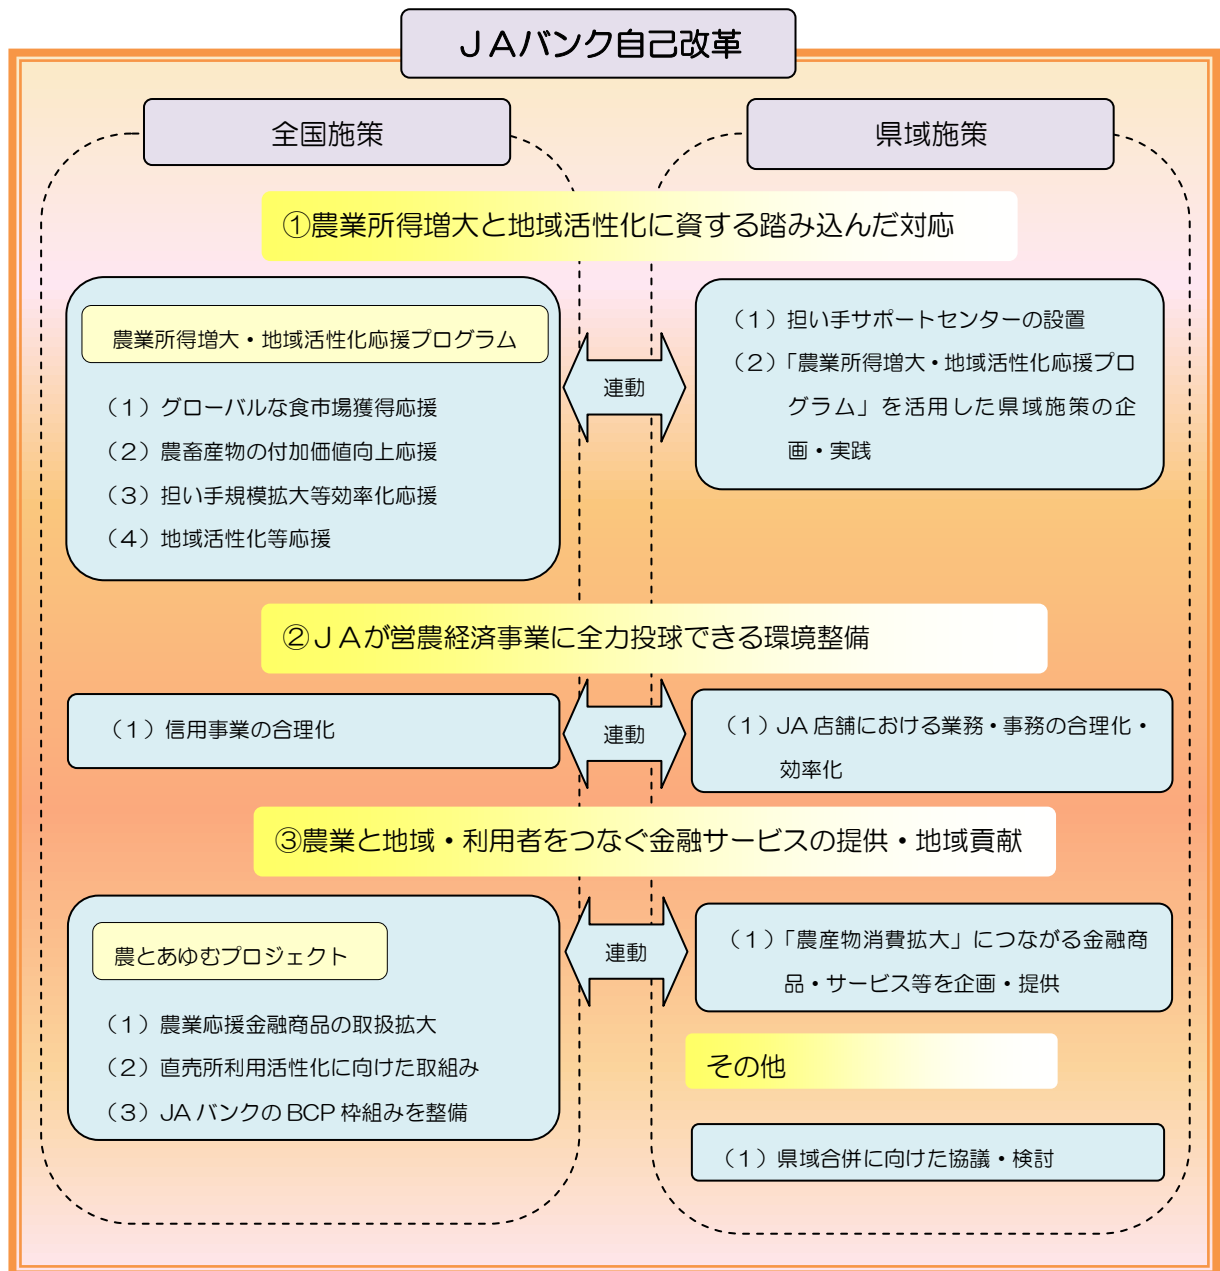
ＪＡバンク自己改革

全国施策

県域施策

①農業所得増大と地域活性化に資する踏み込んだ対応

農業所得増大・地域活性化応援プログラム

（１）グローバルな食市場獲得応援
（２）農畜産物の付加価値向上応援
（３）担い手規模拡大等効率化応援
（４）地域活性化等応援

連動

（１）担い手サポートセンターの設置
（２）「農業所得増大・地域活性化応援プログラム」を活用した県域施策の企画・実践

②ＪＡが営農経済事業に全力投球できる環境整備

（１）信用事業の合理化

連動

（１）JA 店舗における業務・事務の合理化・効率化

③農業と地域・利用者をつなぐ金融サービスの提供・地域貢献

農とあゆむプロジェクト

（１）農業応援金融商品の取扱拡大
（２）直売所利用活性化に向けた取組み
（３）JA バンクの BCP 枠組みを整備

連動

（１）「農産物消費拡大」につながる金融商品・サービス等を企画・提供

その他

（１）県域合併に向けた協議・検討